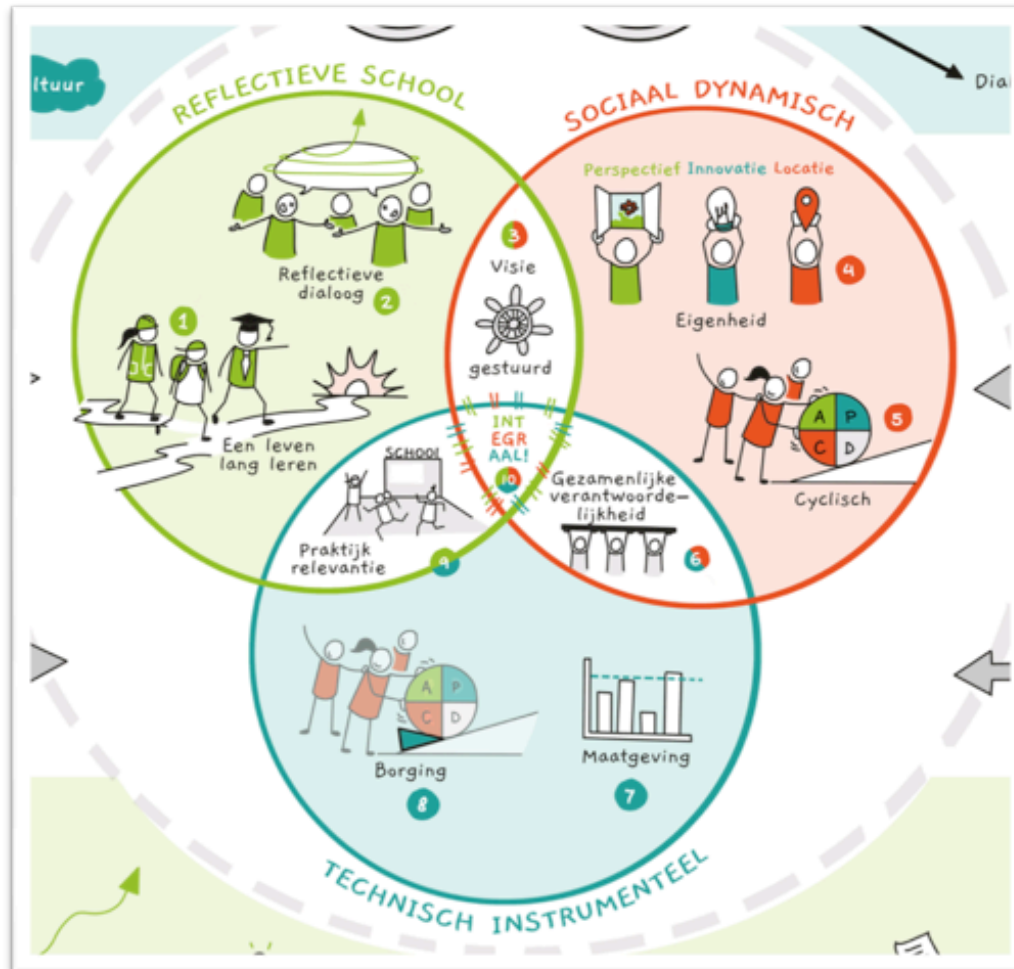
ltuur

Dia

REFLECTIEVE SCHOOL

SOCIAAL DYNAMISCH

Reflectieve dialoog 2

1

Een leven lang leren

3 Visie

gestuurd

Perspectief Innovatie Locatie

4

Eigenheid

5

A P C D

Cyclisch

INT EGR AAL!

10

SCHOOL

Praktijk relevantie

9

Gezamenlijke verantwoordelijkheid

6

A P C D

Borging

8

Maatgeving

7

TECHNISCH INSTRUMENTEEL